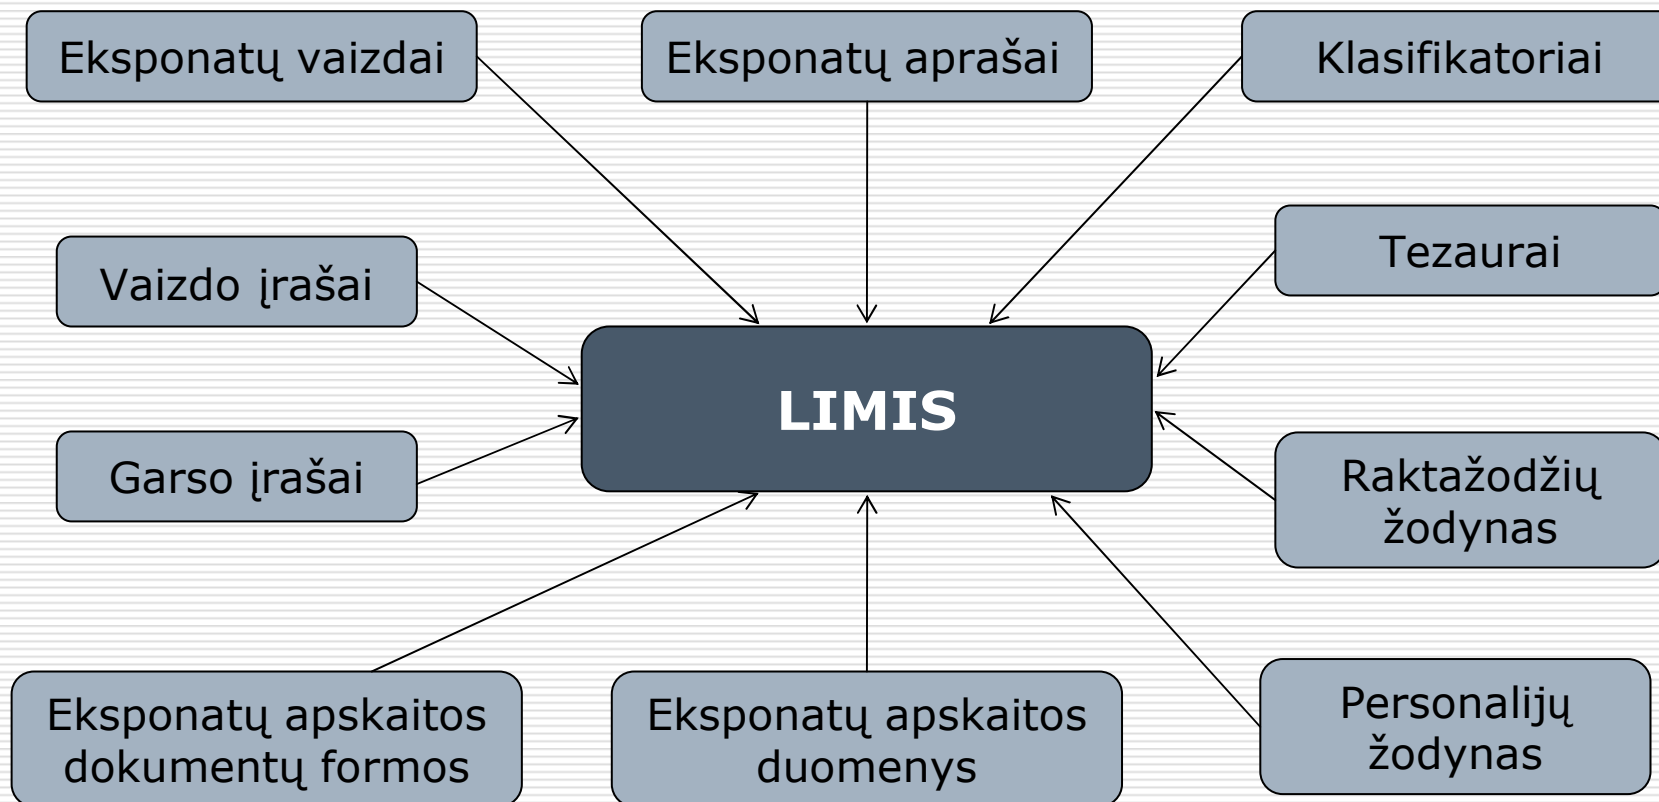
Eksponatų vaizdai

Eksponatų aprašai

Klasifikatoriai

Vaizdo įrašai

Tezaurai

LIMIS

Garso įrašai

Raktažodžių žodynas

Eksponatų apskaitos dokumentų formos

Eksponatų apskaitos duomenys

Personalijų žodynas